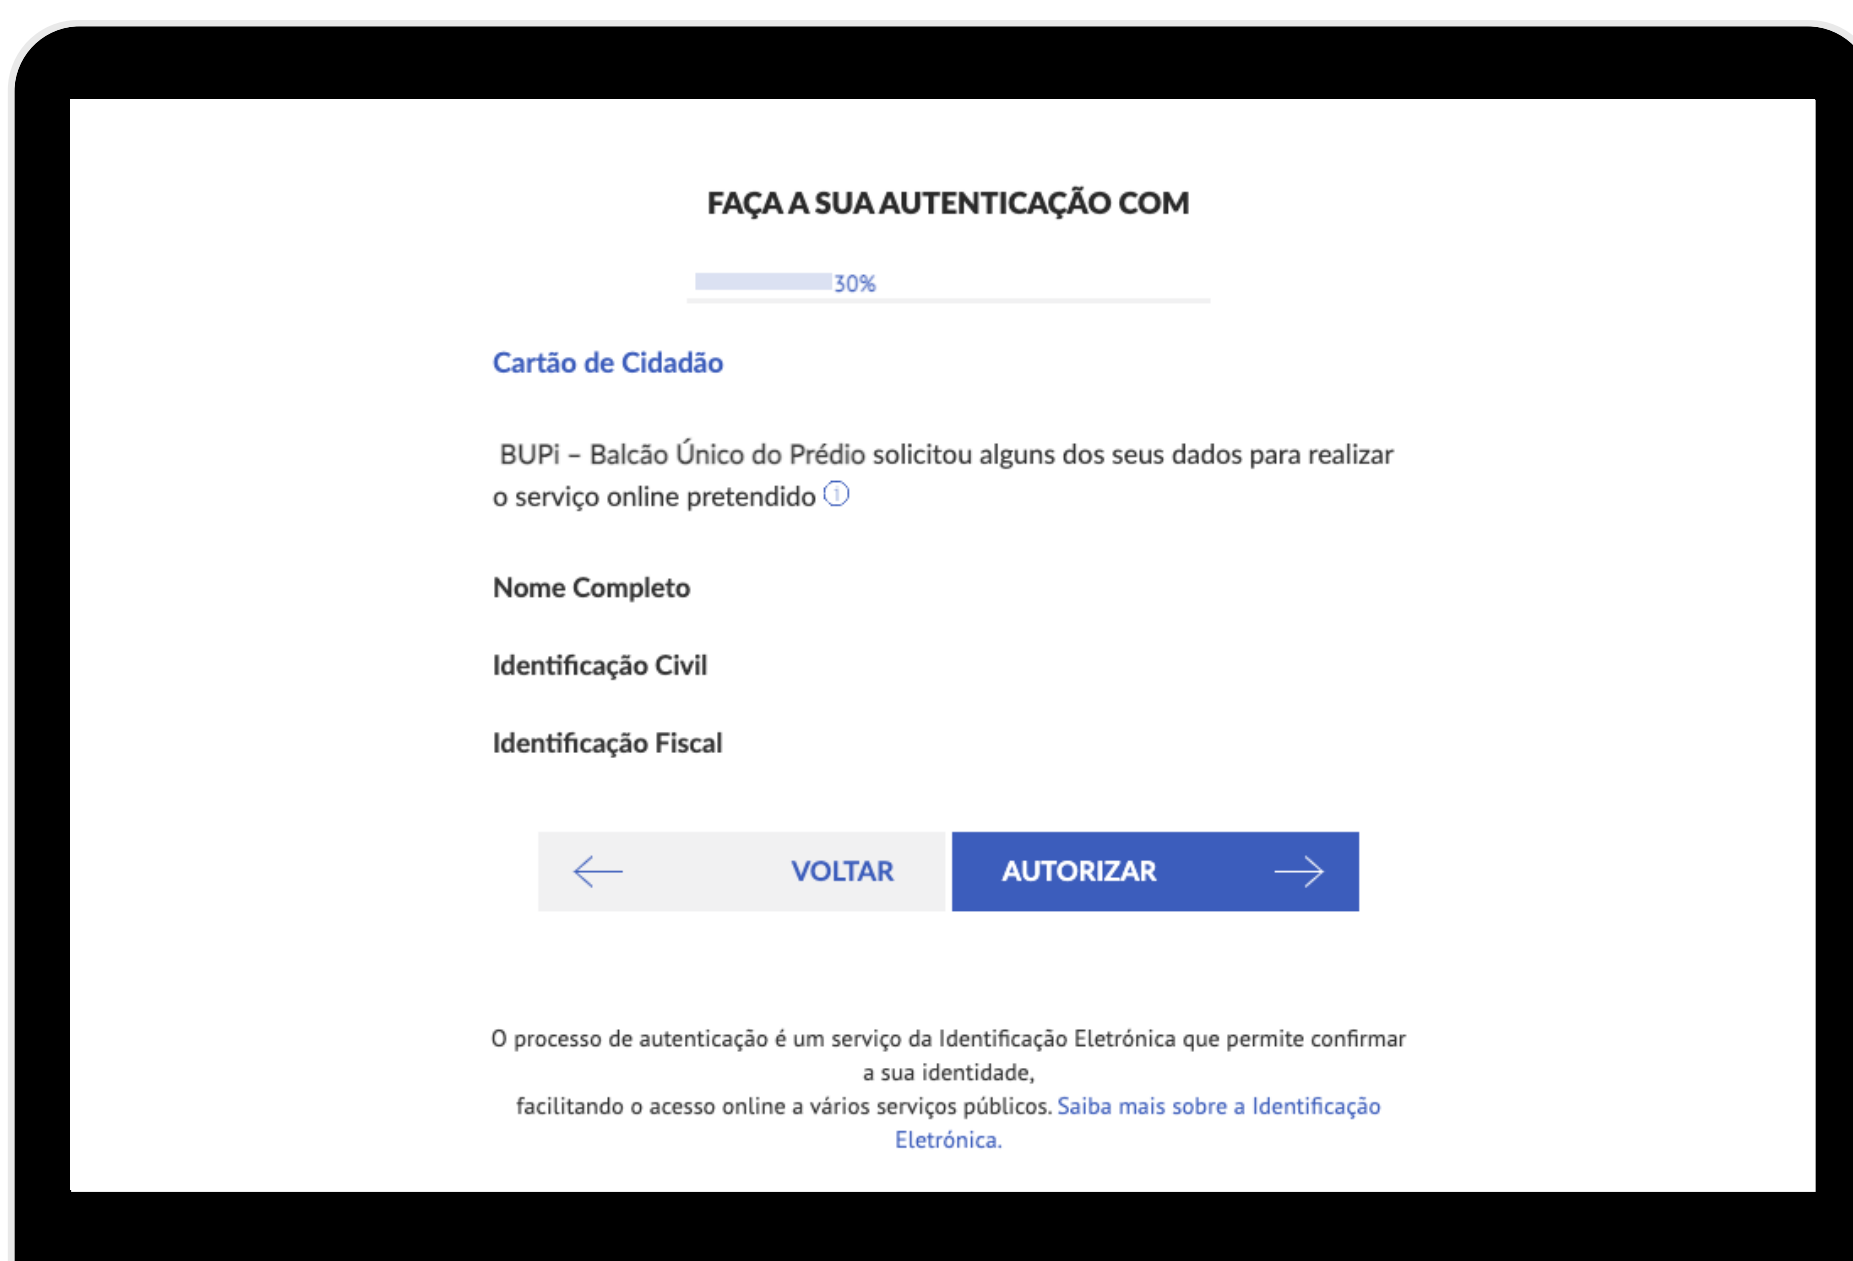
FAÇA A SUA AUTENTICAÇÃO COM

30%

Cartão de Cidadão

BUPi – Balcão Único do Prédio solicitou alguns dos seus dados para realizar o serviço online pretendido

Nome Completo

Identificação Civil

Identificação Fiscal

VOLTAR

AUTORIZAR

O processo de autenticação é um serviço da Identificação Eletrónica que permite confirmar a sua identidade,
facilitando o acesso online a vários serviços públicos. Saiba mais sobre a Identificação Eletrónica.